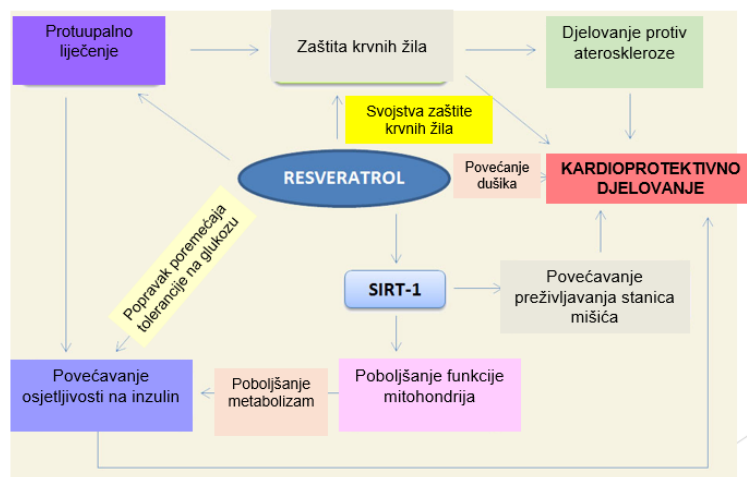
Protuupalno liječenje

Zaštita krvnih žila

Djelovanje protiv ateroskleroze

Svojstva zaštite krvnih žila

RESVERATROL

Povećanje dušika

KARDIOPROTEKTIVNO DJELOVANJE

Popravak poremećaja tolerancije na glukozu

SIRT-1

Povećavanje preživljavanja stanica mišića

Povećavanje osjetljivosti na inzulin

Poboljšanje metabolizam

Poboljšanje funkcije mitohondrija